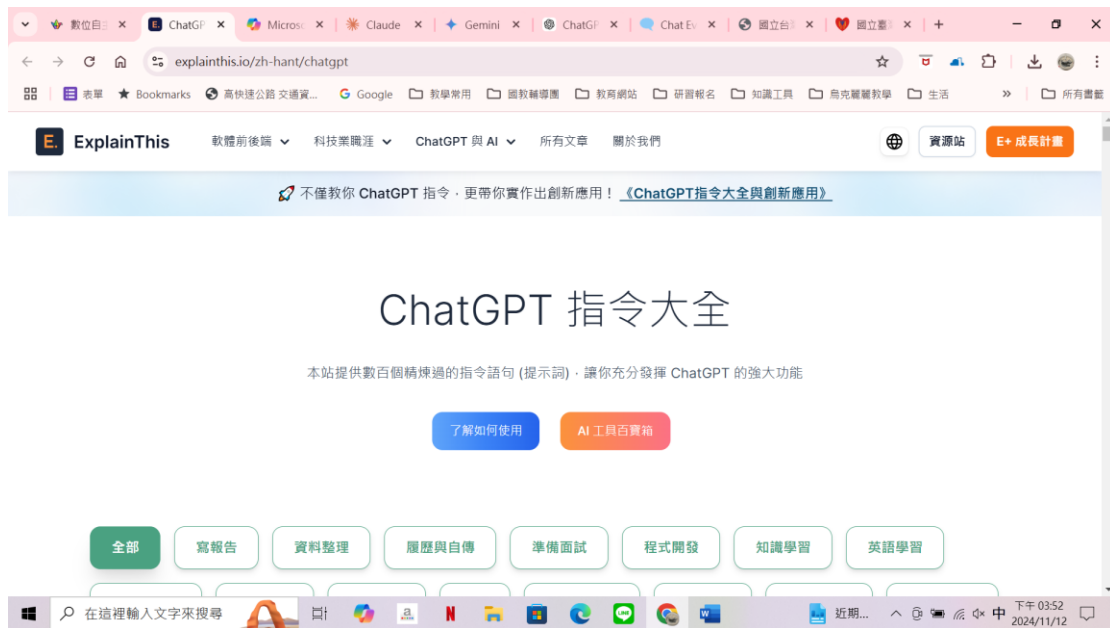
數位自ヨ ×  ChatGP ×  Microso ×  Claude ×  Gemini ×  ChatGI ×  Chat Ev ×  國立台 ×  國立臺 ×  +

explainthis.io/zh-hant/chatgpt

表單  Bookmarks  高快速公路 交通資...  Google  教學常用  國教輔導團  教育網站  研習報名  知識工具  烏克麗麗教學  生活  »  所有書籤

ExplainThis  軟體前後端  科技業職涯  ChatGPT 與 AI  所有文章  關於我們  資源站  E+ 成長計畫

不僅教你 ChatGPT 指令，更帶你實作出創新應用！《ChatGPT指令大全與創新應用》

ChatGPT 指令大全

本站提供數百個精煉過的指令語句 (提示詞)，讓你充分發揮 ChatGPT 的強大功能

了解如何使用  AI 工具百寶箱

全部  寫報告  資料整理  履歷與自傳  準備面試  程式開發  知識學習  英語學習

在這裡輸入文字來搜尋  近期...  中  下午 03:52 2024/11/12